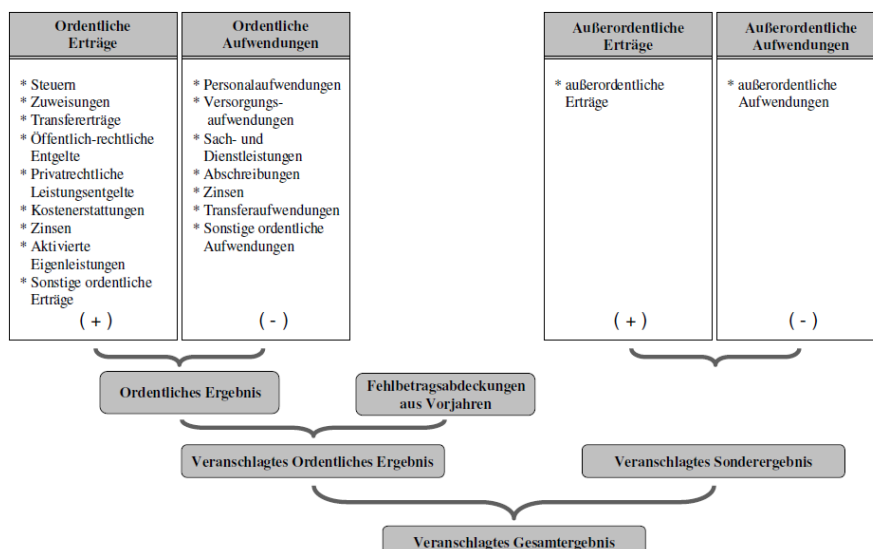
Ordentliche Erträge

* Steuern
* Zuweisungen
* Transfererträge
* Öffentlich-rechtliche Entgelte
* Privatrechtliche Leistungsentgelte
* Kostenerstattungen
* Zinsen
* Aktivierte Eigenleistungen
* Sonstige ordentliche Erträge

( + )

Ordentliche Aufwendungen

* Personalaufwendungen
* Versorgungsaufwendungen
* Sach- und Dienstleistungen
* Abschreibungen
* Zinsen
* Transferaufwendungen
* Sonstige ordentliche Aufwendungen

( - )

Außerordentliche Erträge

* außerordentliche Erträge

( + )

Außerordentliche Aufwendungen

* außerordentliche Aufwendungen

( - )

Ordentliches Ergebnis

Fehlbetragsabdeckungen aus Vorjahren

Veranschlagtes Ordentliches Ergebnis

Veranschlagtes Sonderergebnis

Veranschlagtes Gesamtergebnis